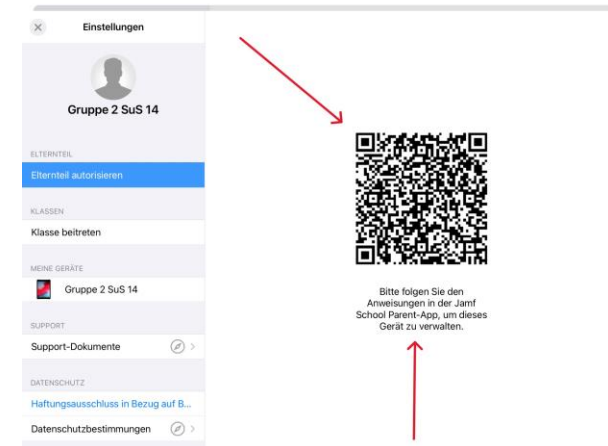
Einstellungen

Gruppe 2 SuS 14

ELTERNTEIL

Elternteil autorisieren

KLASSEN

Klasse beitreten

MEINE GERÄTE

Gruppe 2 SuS 14

SUPPORT

Support-Dokumente

DATENSCHUTZ

Haftungsausschluss in Bezug auf B...

Datenschutzbestimmungen

Bitte folgen Sie den Anweisungen in der Jamf School Parent-App, um dieses Gerät zu verwalten.